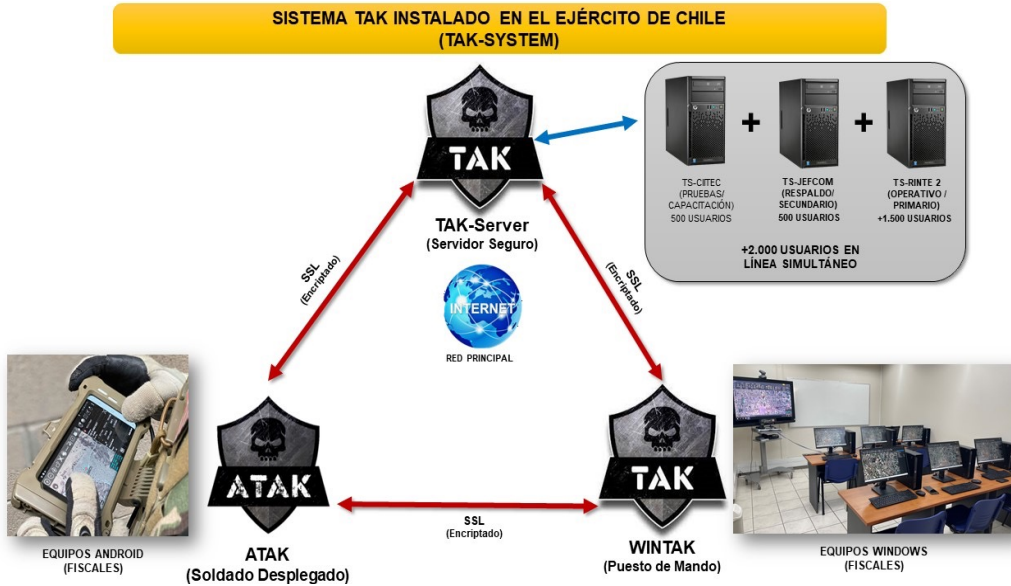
SISTEMA TAK INSTALADO EN EL EJÉRCITO DE CHILE
(TAK-SYSTEM)

TAK

TAK-Server
(Servidor Seguro)

TS-CITEC
(PRUEBAS/
CAPACITACIÓN)
500 USUARIOS

+

TS-JEFCOM
(RESPALDO/
SECUNDARIO)
500 USUARIOS

+

TS-RINTE 2
(OPERATIVO /
PRIMARIO)
+1.500 USUARIOS

+2.000 USUARIOS EN LÍNEA SIMULTÁNEO

SSL
(Encriptado)

SSL
(Encriptado)

INTERNET

RED PRINCIPAL

ATAK

TAK

SSL
(Encriptado)

EQUIPOS ANDROID
(FISCALES)

ATAK
(Soldado Desplegado)

WINTAK
(Puesto de Mando)

EQUIPOS WINDOWS
(FISCALES)